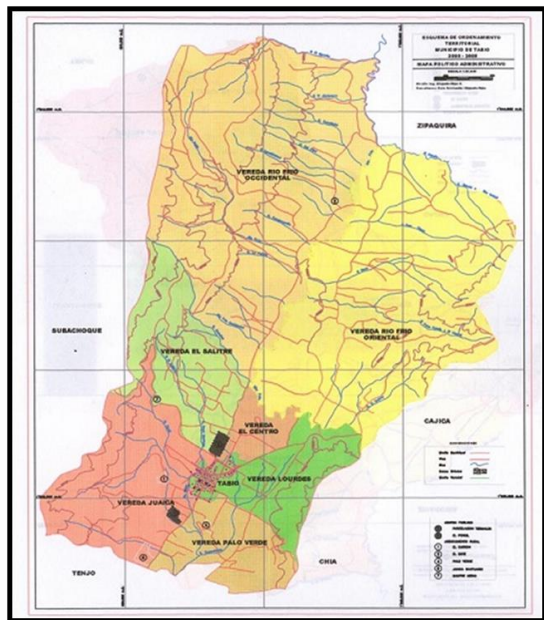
ESQUEMA DE ORDENAMIENTO TERRITORIAL MUNICIPIO DE TABIO
2000 - 2009
MAPA POLITICO ADMINISTRATIVO

ZIPAQUIRA

VEREDA RIO FRIO OCCIDENTAL

VEREDA RIO FRIO ORIENTAL

SUBACHOQUE

VEREDA EL SALITRE

VEREDA EL CENTRO

CAJICA

TABIO

VEREDA LOURDES

VEREDA JUAICA

VEREDA PALO VERDE

TENJO

CHIA

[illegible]